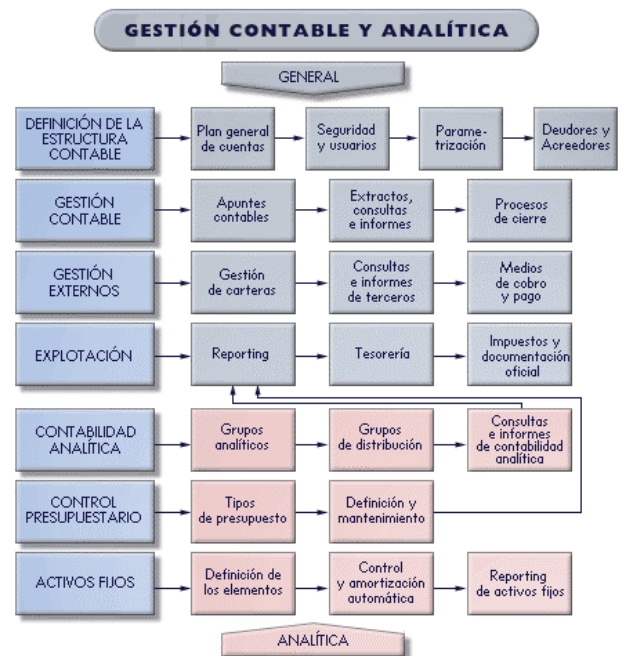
GESTIÓN CONTABLE Y ANALÍTICA

GENERAL

DEFINICIÓN DE LA ESTRUCTURA CONTABLE

Plan general de cuentas

Seguridad y usuarios

Parametrización

Deudores y Acreedores

GESTIÓN CONTABLE

Apuntes contables

Extractos, consultas e informes

Procesos de cierre

GESTIÓN EXTERNOS

Gestión de carteras

Consultas e informes de terceros

Medios de cobro y pago

EXPLOTACIÓN

Reporting

Tesorería

Impuestos y documentación oficial

CONTABILIDAD ANALÍTICA

Grupos analíticos

Grupos de distribución

Consultas e informes de contabilidad analítica

CONTROL PRESUPUESTARIO

Tipos de presupuesto

Definición y mantenimiento

ACTIVOS FIJOS

Definición de los elementos

Control y amortización automática

Reporting de activos fijos

ANALÍTICA